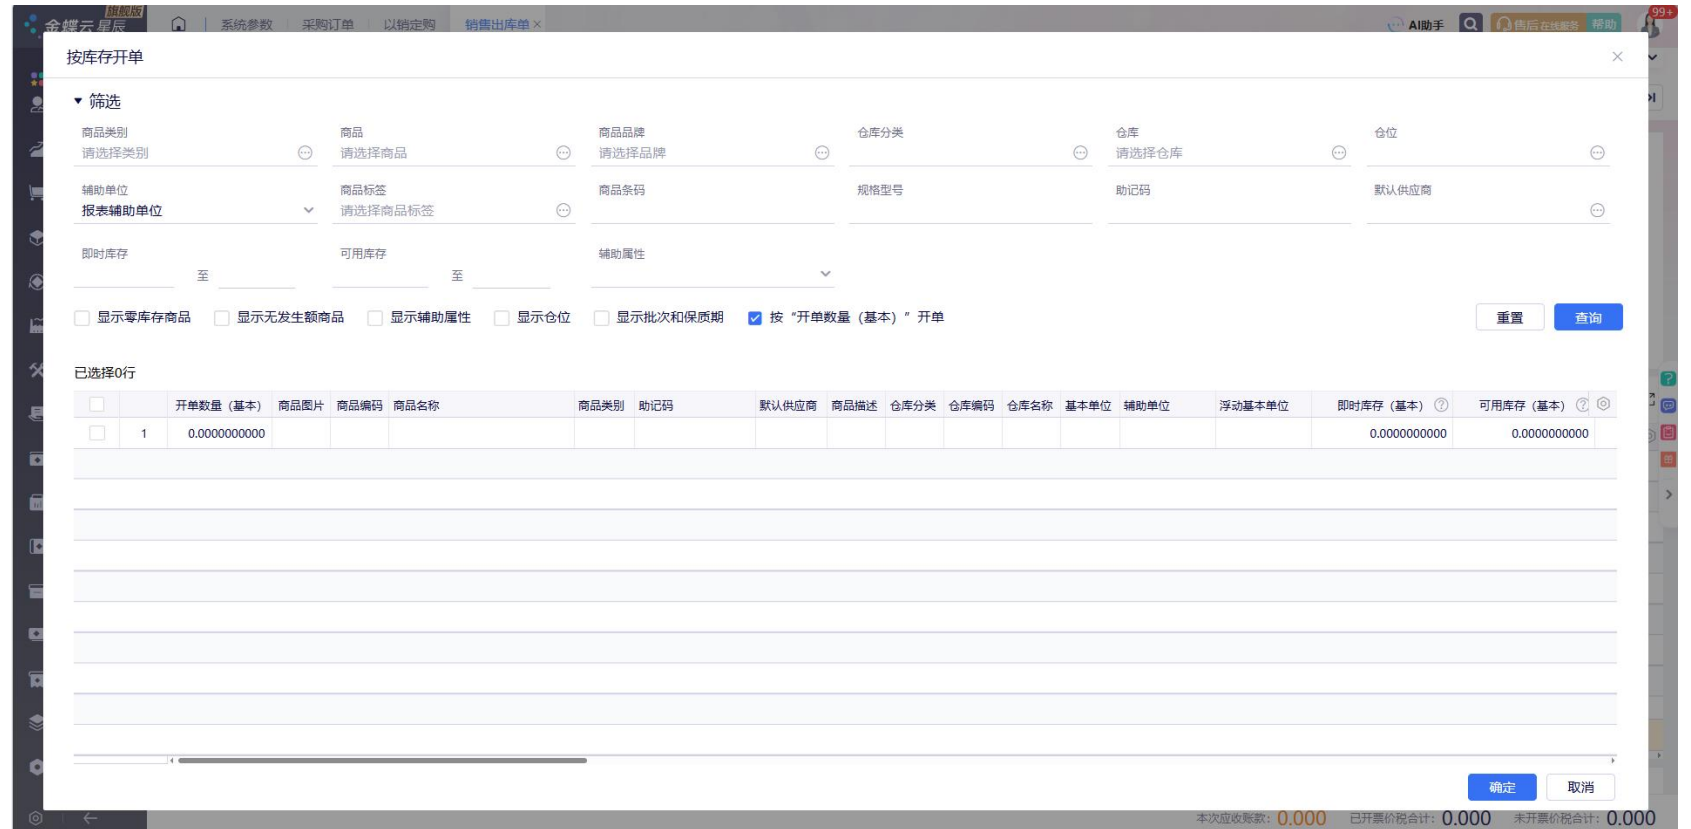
金蝶云星辰 旗舰版 系统参数 采购订单 以销定购 销售出库单× AI助手 售后在线服务 帮助 99+

按库存开单

▾ 筛选

商品类别
请选择类别

商品
请选择商品

商品品牌
请选择品牌

仓库分类

仓库
请选择仓库

仓位

辅助单位
报表辅助单位

商品标签
请选择商品标签

商品条码

规格型号

助记码

默认供应商

即时库存 至

可用库存 至

辅助属性

显示零库存商品 显示无发生额商品 显示辅助属性 显示仓位 显示批次和保质期 按“开单数量（基本）”开单

重置 查询

已选择0行

| | | 开单数量（基本） | 商品图片 | 商品编码 | 商品名称 | 商品类别 | 助记码 | 默认供应商 | 商品描述 | 仓库分类 | 仓库编码 | 仓库名称 | 基本单位 | 辅助单位 | 浮动基本单位 | 即时库存（基本） | 可用库存（基本） |
|---|---|---|---|---|---|---|---|---|---|---|---|---|---|---|---|---|---|
| | 1 | 0.0000000000 | | | | | | | | | | | | | | 0.0000000000 | 0.0000000000 |

确定 取消

本次应收账款: 0.000 已开票价税合计: 0.000 未开票价税合计: 0.000